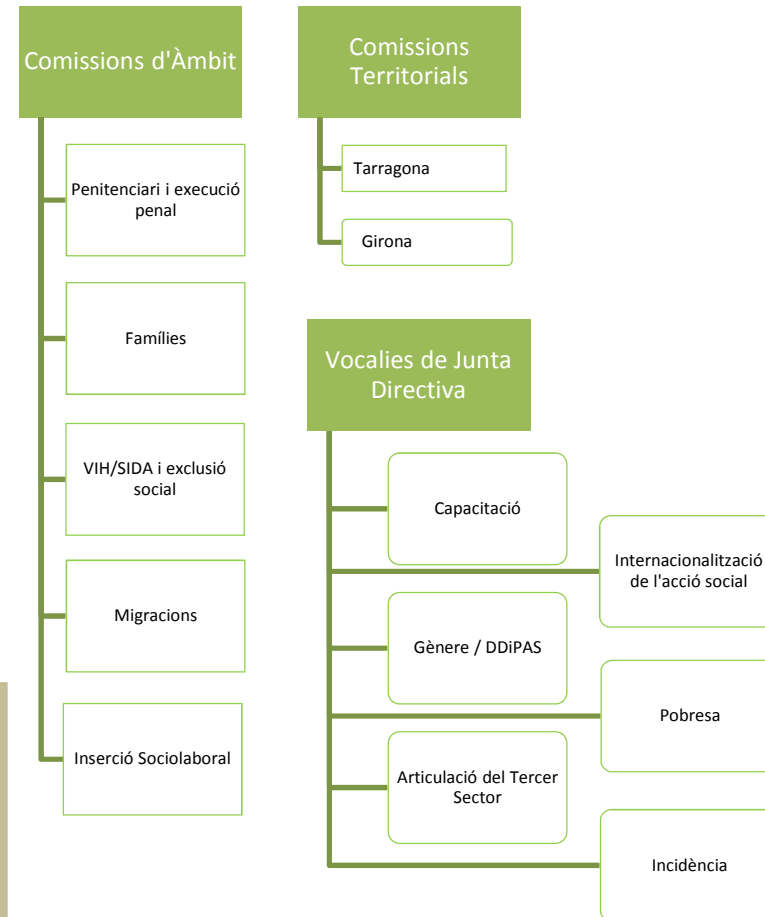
Comissions d'Àmbit

Penitenciari i execució penal

Famílies

VIH/SIDA i exclusió social

Migracions

Inserció Sociolaboral

Comissions Territorials

Tarragona

Girona

Vocalies de Junta Directiva

Capacitació

Internacionalització de l'acció social

Gènere / DDiPAS

Pobresa

Articulació del Tercer Sector

Incidència